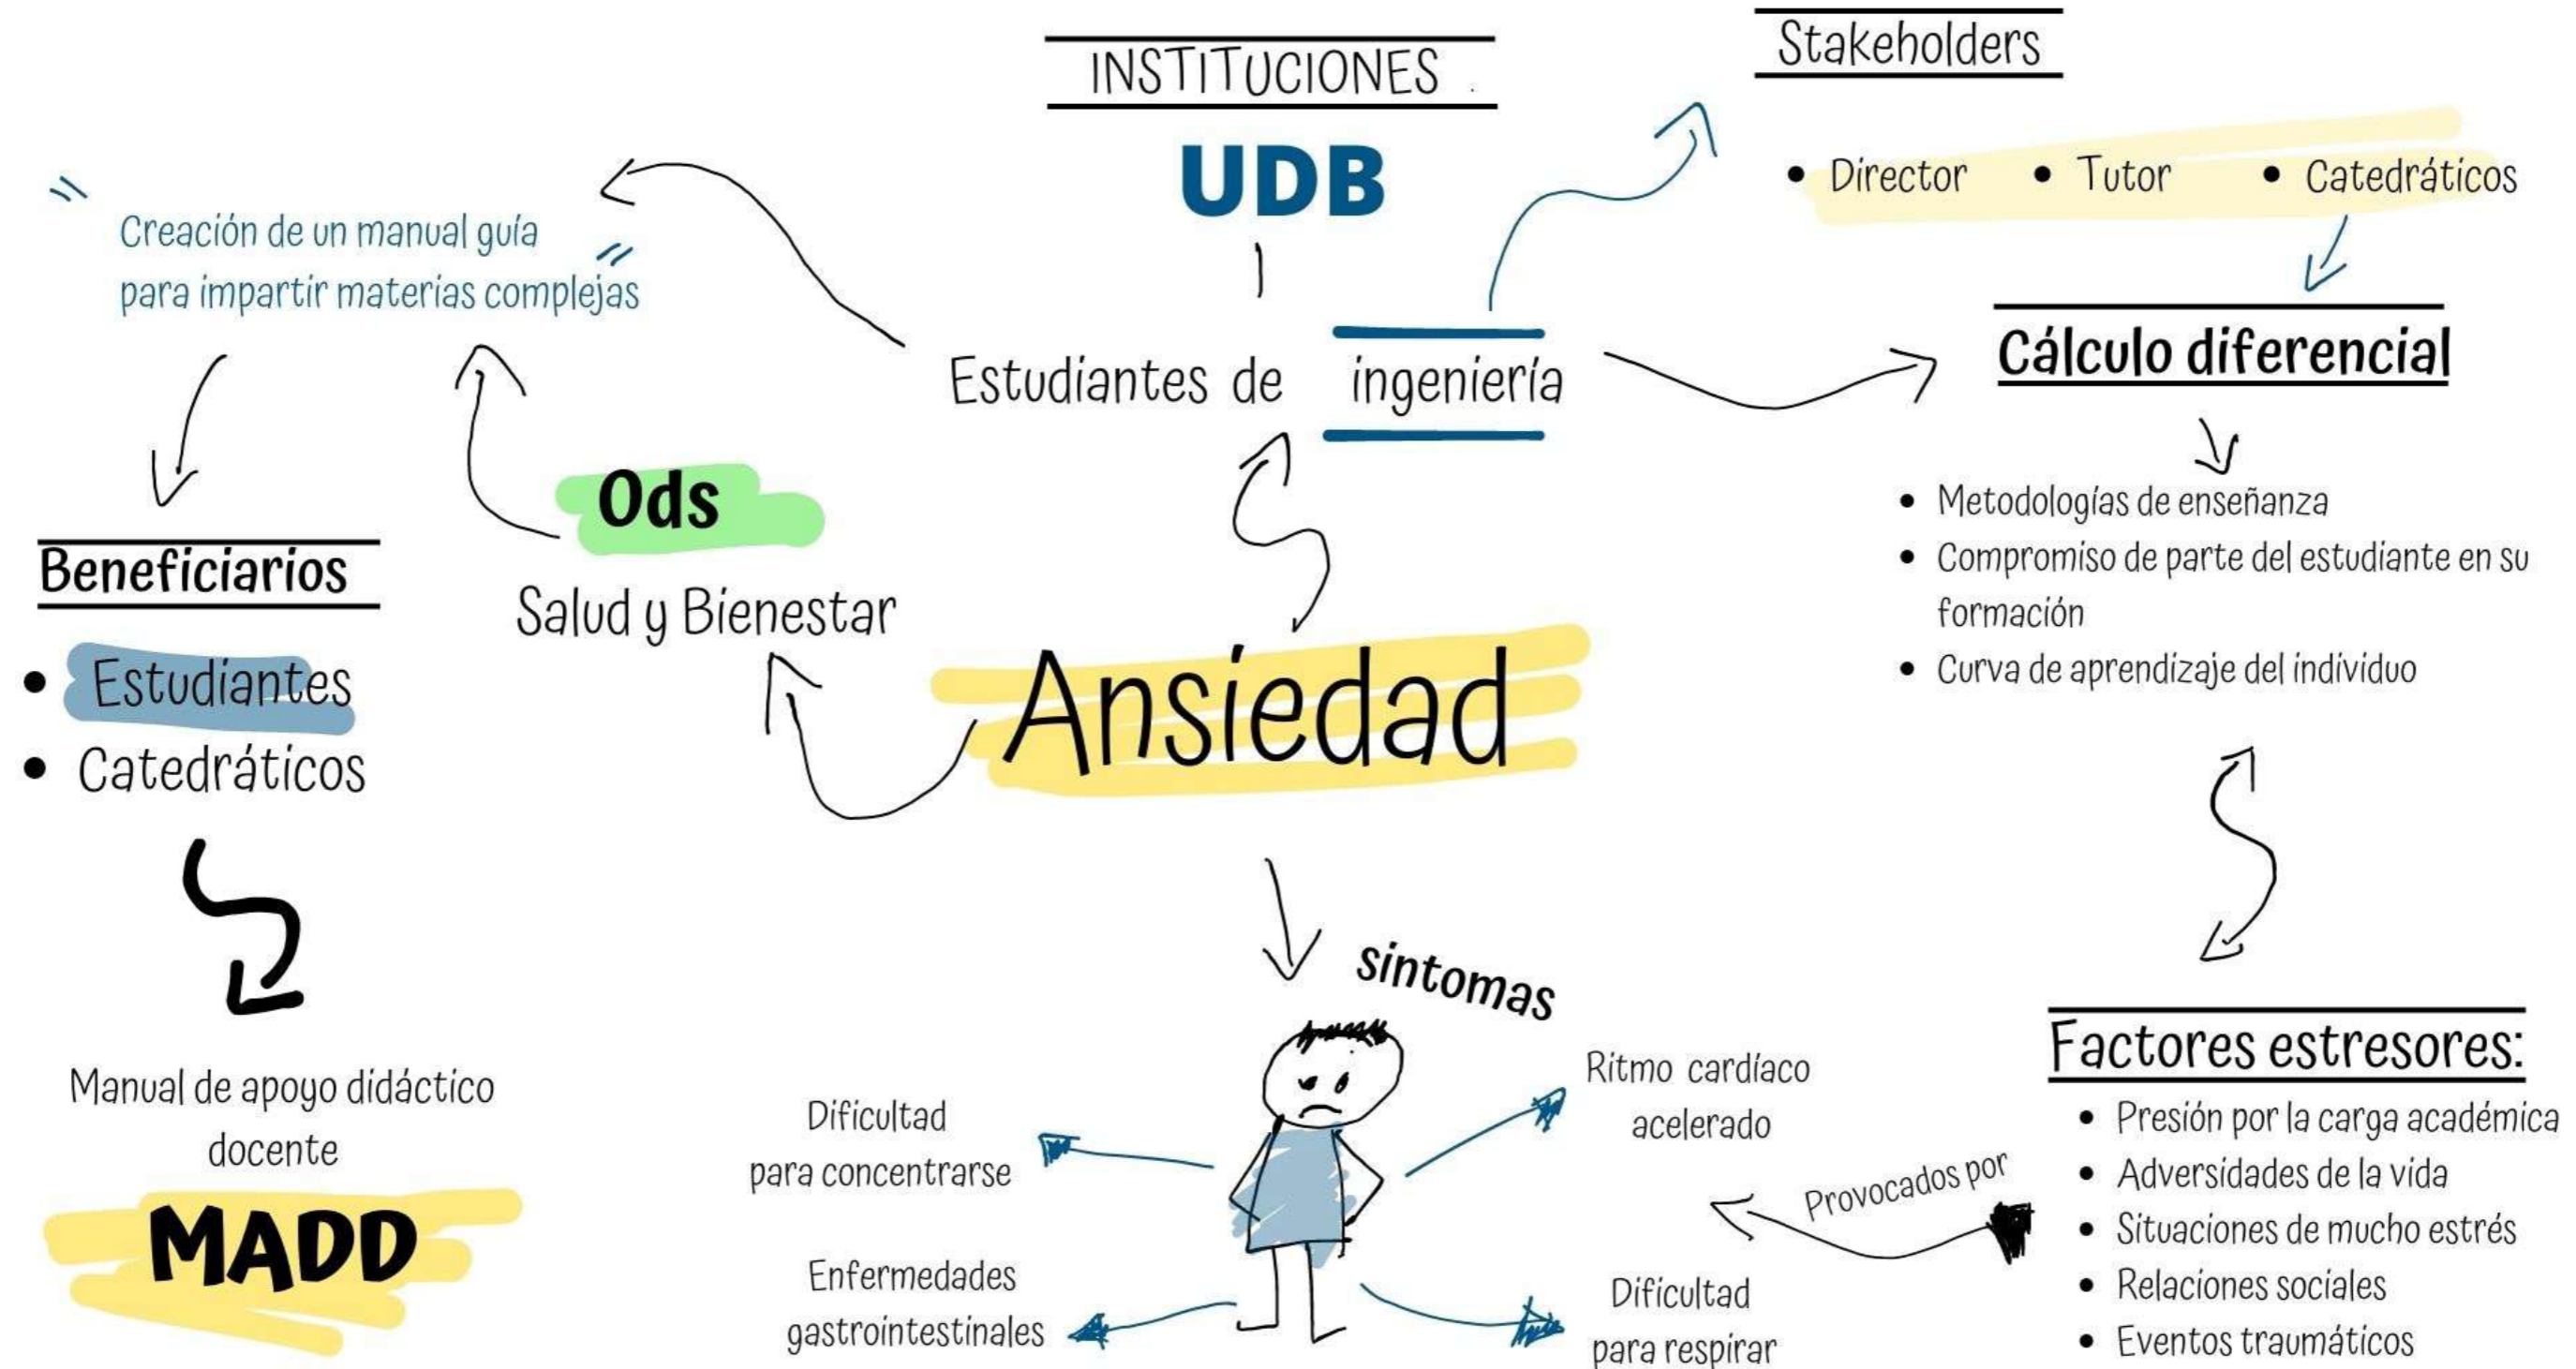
INSTITUCIONES

UDB

Stakeholders

• Director • Tutor • Catedráticos

" Creación de un manual guía para impartir materias complejas "

Estudiantes de ingeniería

Cálculo diferencial

• Metodologías de enseñanza
• Compromiso de parte del estudiante en su formación
• Curva de aprendizaje del individuo

Ods

Salud y Bienestar

Beneficiarios

• Estudiantes
• Catedráticos

Ansiedad

Manual de apoyo didáctico docente

MADD

sintomas

Dificultad para concentrarse

Enfermedades gastrointestinales

Ritmo cardíaco acelerado

Dificultad para respirar

Provocados por

Factores estresores:

• Presión por la carga académica
• Adversidades de la vida
• Situaciones de mucho estrés
• Relaciones sociales
• Eventos traumáticos